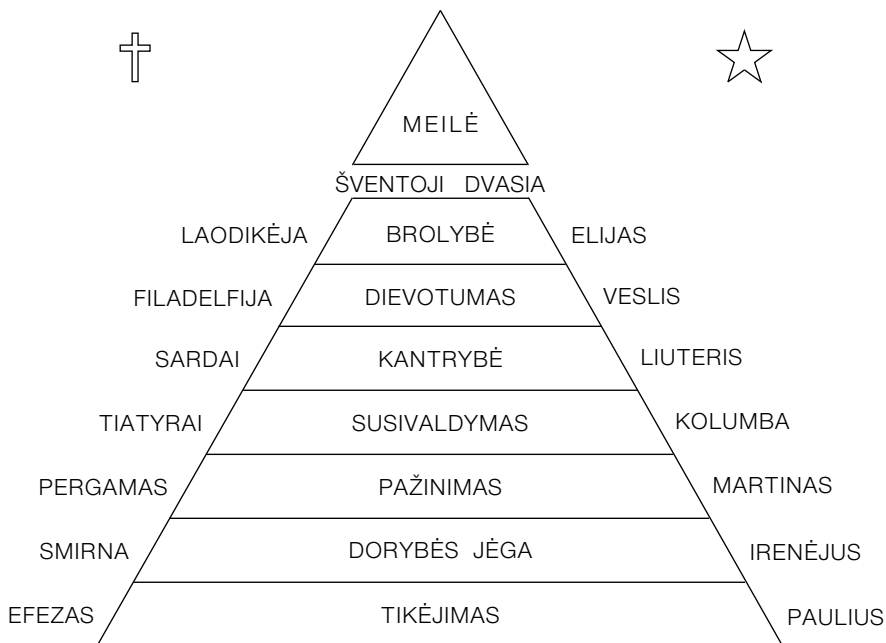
MEILĖ

ŠVENTOJI DVASIA

LAODIKĖJA
BROLYBĖ
ELIJAS

FILADELFIJA
DIEVOTUMAS
VESLIS

SARDAI
KANTRYBĖ
LIUTERIS

TIATYRAI
SUSIVALDYMAS
KOLUMBA

PERGAMAS
PAŽINIMAS
MARTINAS

SMIRNA
DORYBĖS JĖGA
IRENĖJUS

EFEZAS
TIKĖJIMAS
PAULIUS